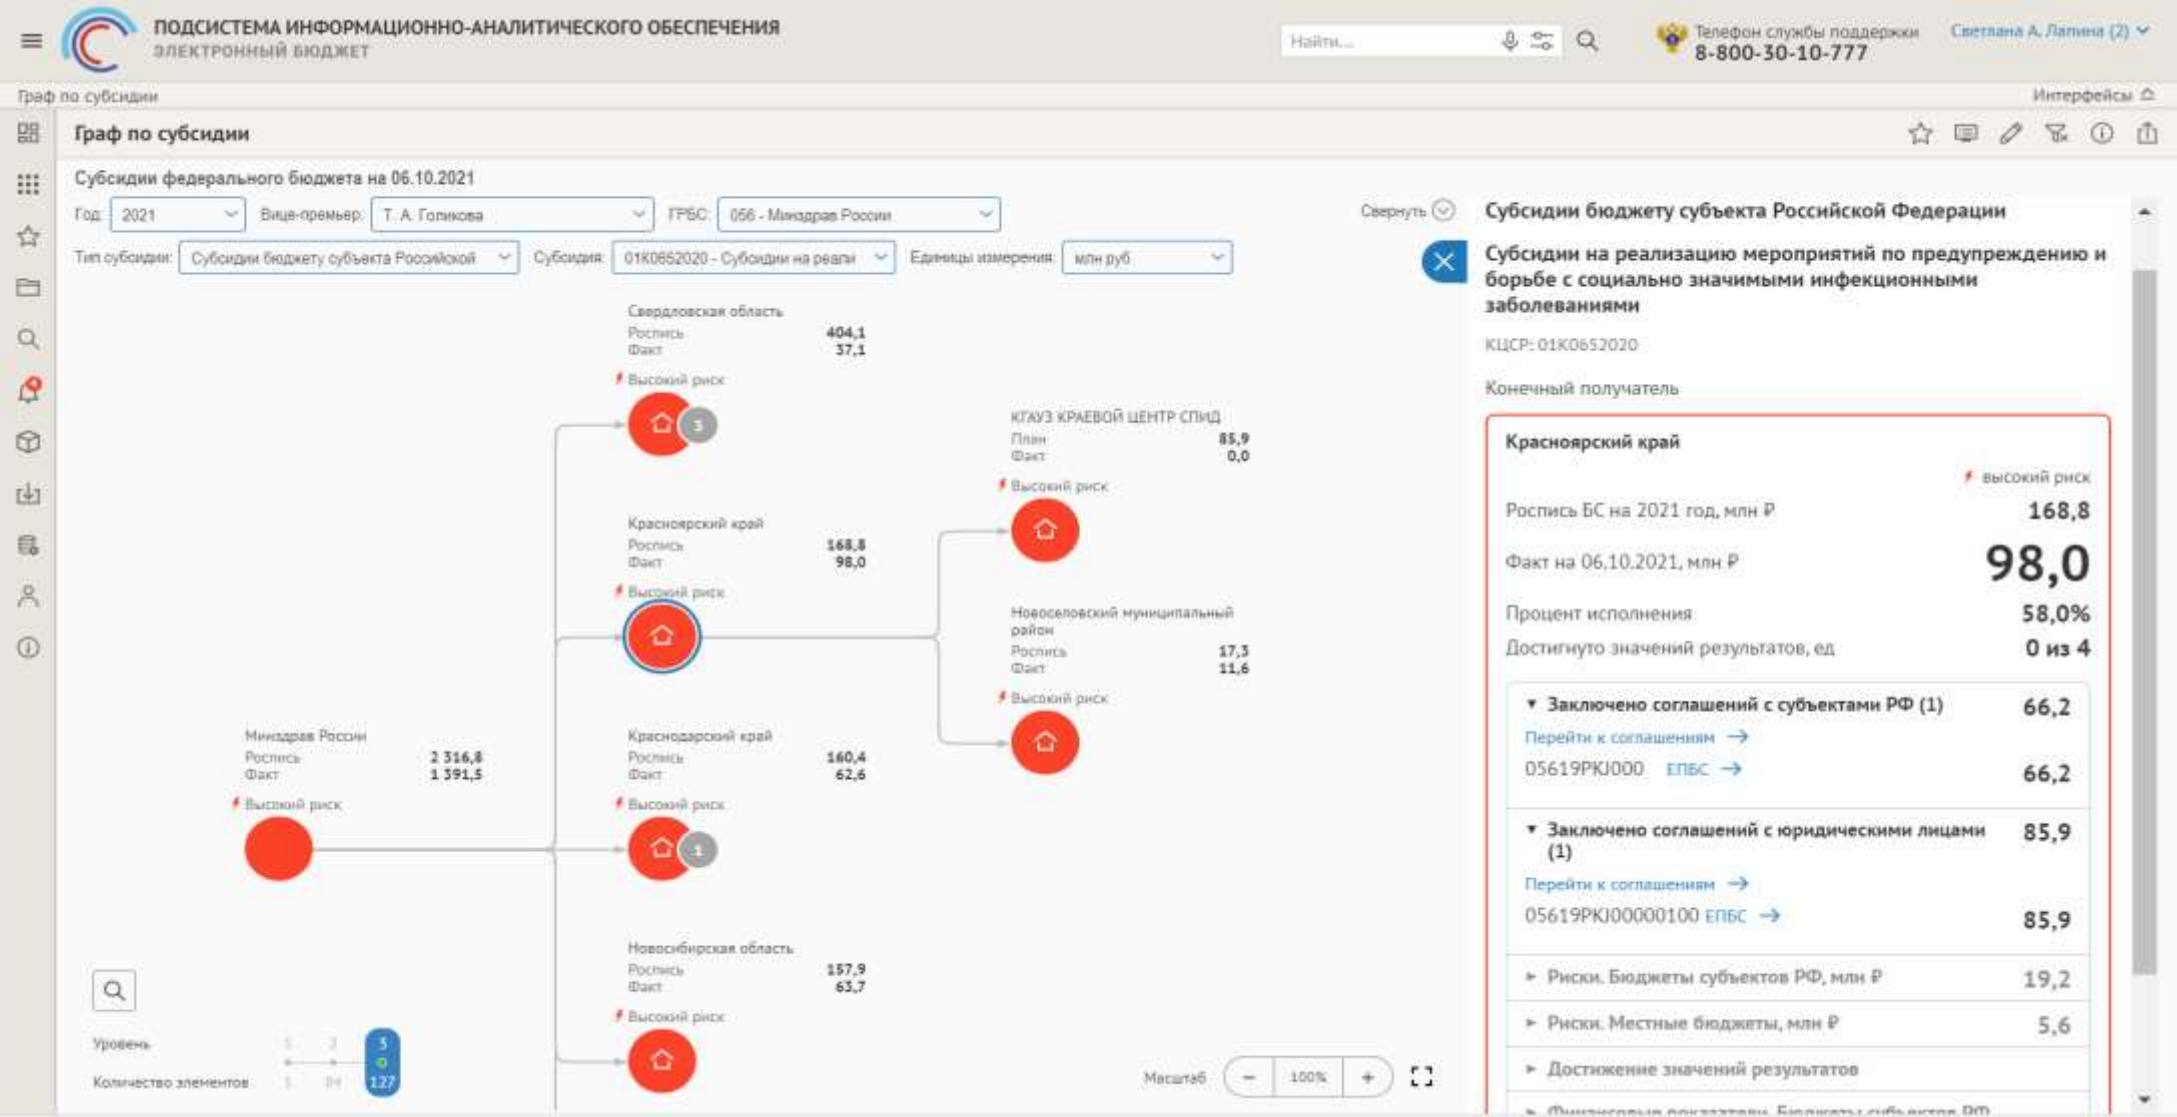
ПОДСИСТЕМА ИНФОРМАЦИОННО-АНАЛИТИЧЕСКОГО ОБЕСПЕЧЕНИЯ
ЭЛЕКТРОННЫЙ БЮДЖЕТ

Найти...

Телефон службы поддержки
8-800-30-10-777

Светлана А. Лапина (2)

Граф по субсидии

Интерфейсы

Граф по субсидии

Субсидии федерального бюджета на 06.10.2021

Год: 2021 Вице-премьер: Т. А. Голикова ГРБС: 056 - Минздрав России

Тип субсидии: Субсидии бюджету субъекта Российской Субсидия: 01К0652020 - Субсидии на реали Единицы измерения: млн руб

Свернуть

Свердловская область
Роспись 404,1
Факт 37,1
Высокий риск

3

КГАУЗ КРАЕВОЙ ЦЕНТР СПИД
План 85,9
Факт 0,0
Высокий риск

Красноярский край
Роспись 168,8
Факт 98,0
Высокий риск

Новоселовский муниципальный район
Роспись 17,3
Факт 11,6
Высокий риск

Минздрав России
Роспись 2 316,8
Факт 1 391,5
Высокий риск

Краснодарский край
Роспись 160,4
Факт 62,6
Высокий риск

1

Новосибирская область
Роспись 157,9
Факт 63,7
Высокий риск

Уровень 1 2 3
Количество элементов 1 84 127

Масштаб − 100% +

Субсидии бюджету субъекта Российской Федерации

Субсидии на реализацию мероприятий по предупреждению и борьбе с социально значимыми инфекционными заболеваниями

КЦСР: 01К0652020

Конечный получатель

Красноярский край

высокий риск

Роспись БС на 2021 год, млн ₽ 168,8

Факт на 06.10.2021, млн ₽ 98,0

Процент исполнения 58,0%

Достигнуто значений результатов, ед 0 из 4

▼ Заключено соглашений с субъектами РФ (1) 66,2
Перейти к соглашениям →
05619РКJ000 ЕПБС → 66,2

▼ Заключено соглашений с юридическими лицами (1) 85,9
Перейти к соглашениям →
05619РКJ00000100 ЕПБС → 85,9

► Риски. Бюджеты субъектов РФ, млн ₽ 19,2

► Риски. Местные бюджеты, млн ₽ 5,6

► Достижение значений результатов

► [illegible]